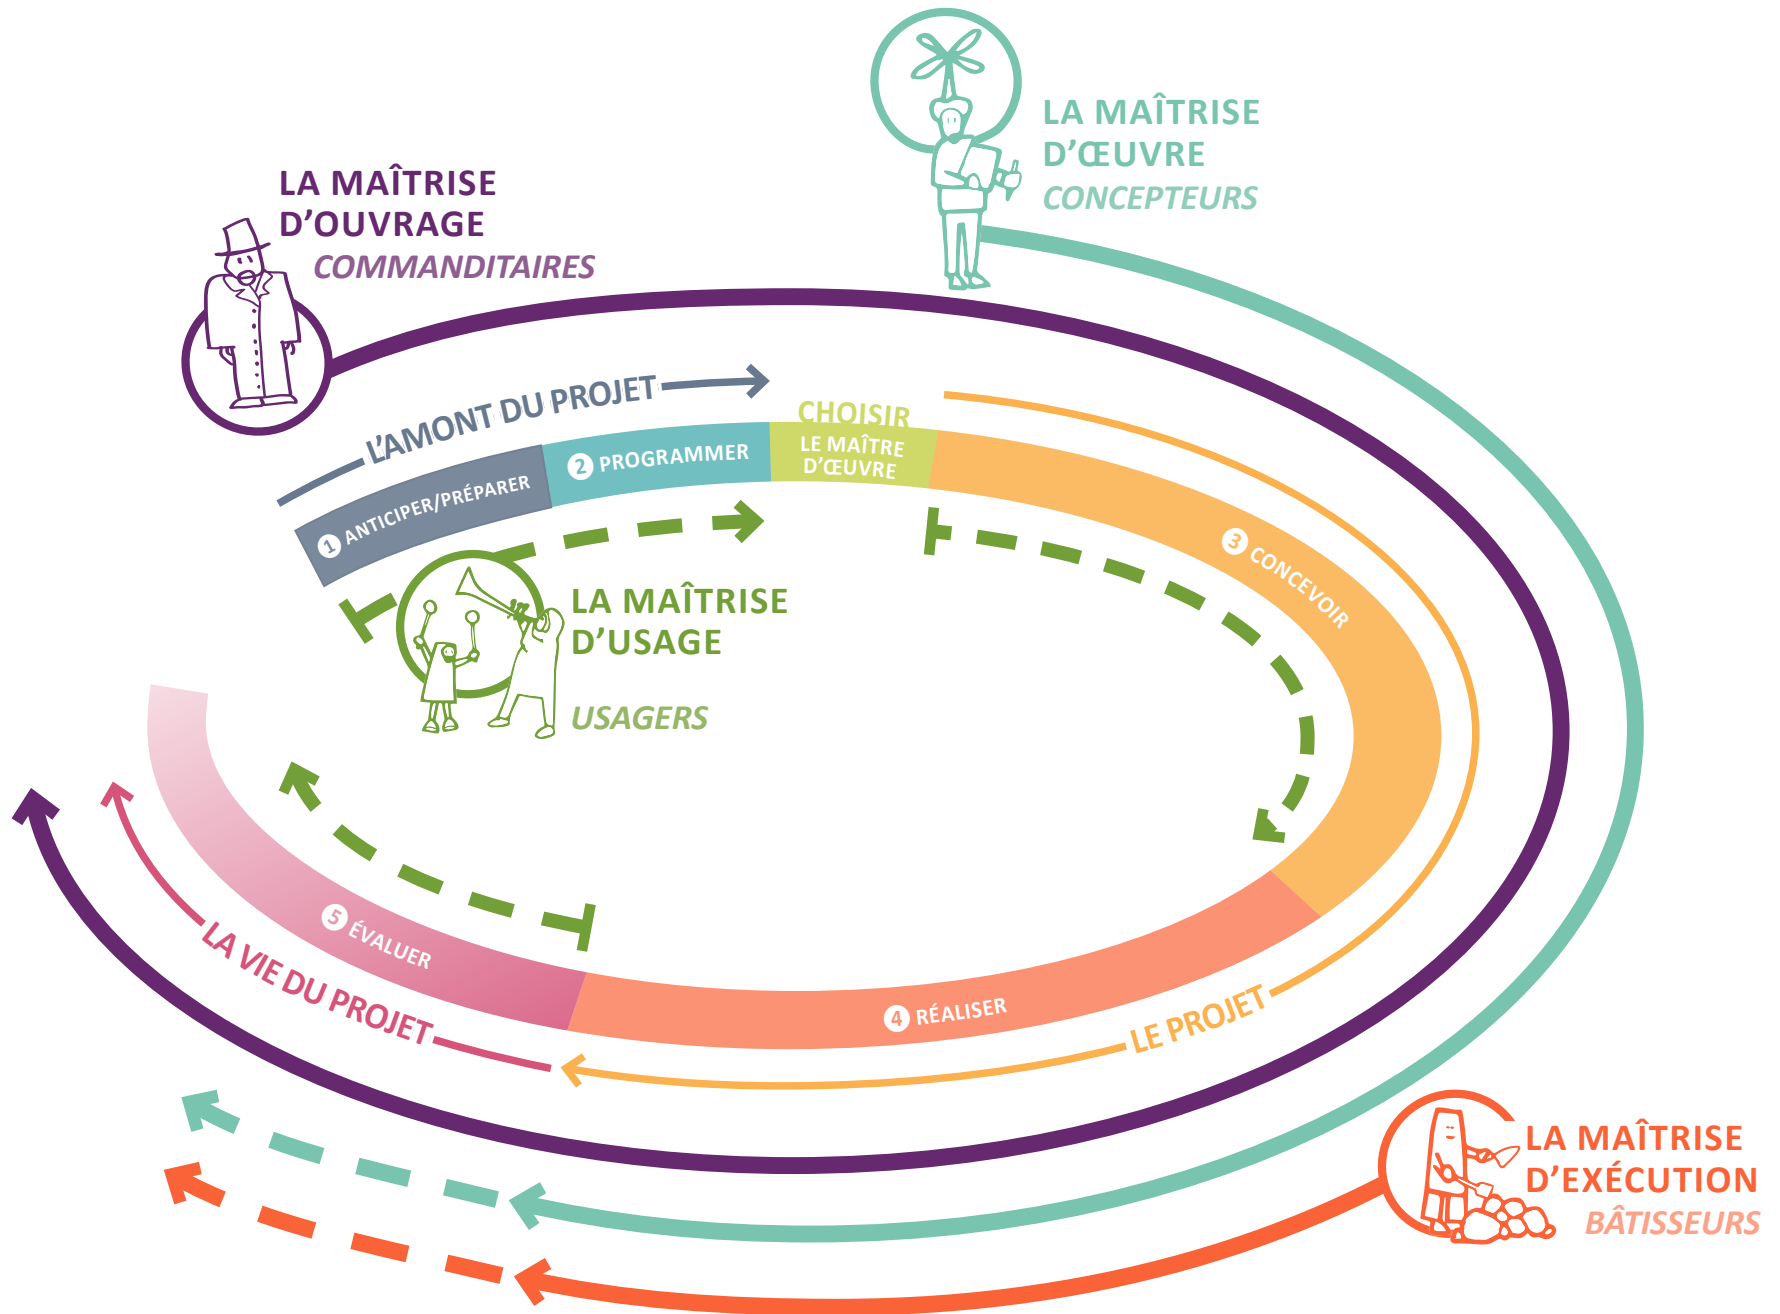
LA MAÎTRISE D'ŒUVRE
CONCEPTEURS

LA MAÎTRISE D'OUVRAGE
COMMANDITAIRES

L'AMONT DU PROJET

CHOISIR
LE MAÎTRE D'ŒUVRE

1 ANTICIPER/PRÉPARER

2 PROGRAMMER

3 CONCEVOIR

LA MAÎTRISE D'USAGE
USAGERS

5 ÉVALUER

4 RÉALISER

LA VIE DU PROJET

LE PROJET

LA MAÎTRISE D'EXÉCUTION
BÂTISSEURS